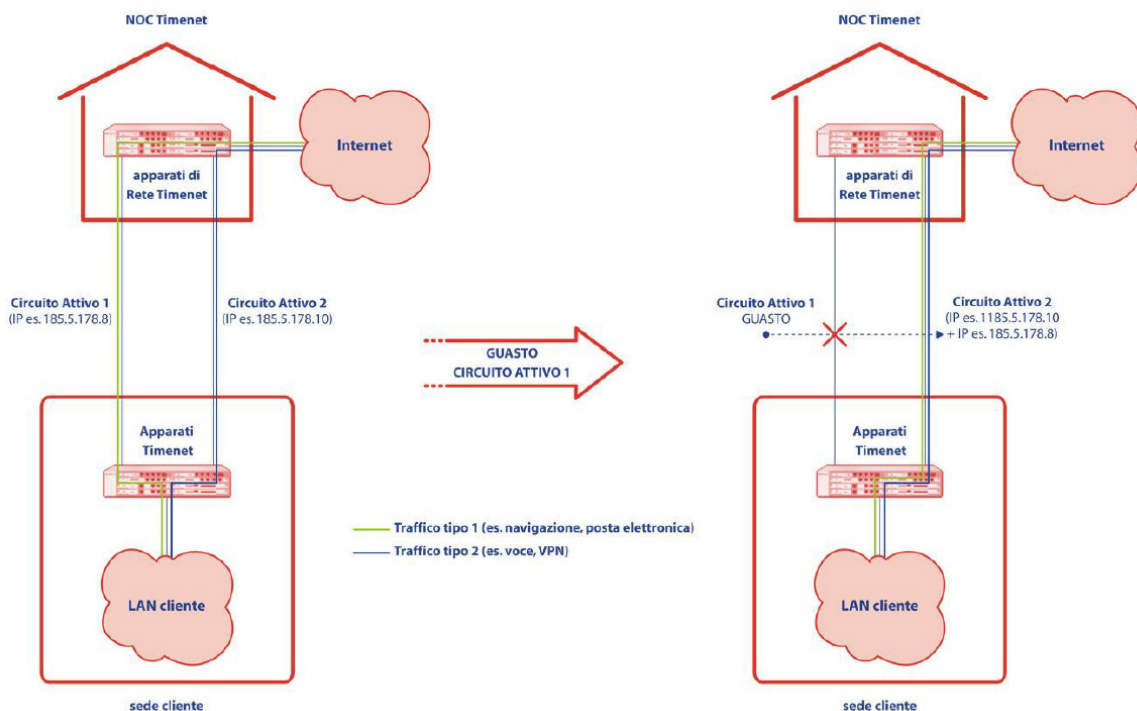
NOC Timenet

Internet

apparati di Rete Timenet

Circuito Attivo 1
(IP es. 185.5.178.8)

Circuito Attivo 2
(IP es. 185.5.178.10)

Apparati Timenet

LAN cliente

sede cliente

GUASTO
CIRCUITO ATTIVO 1

Traffico tipo 1 (es. navigazione, posta elettronica)
Traffico tipo 2 (es. voce, VPN)

NOC Timenet

Internet

apparati di Rete Timenet

Circuito Attivo 1
GUASTO

Circuito Attivo 2
(IP es. 1185.5.178.10
+ IP es. 185.5.178.8)

Apparati Timenet

LAN cliente

sede cliente